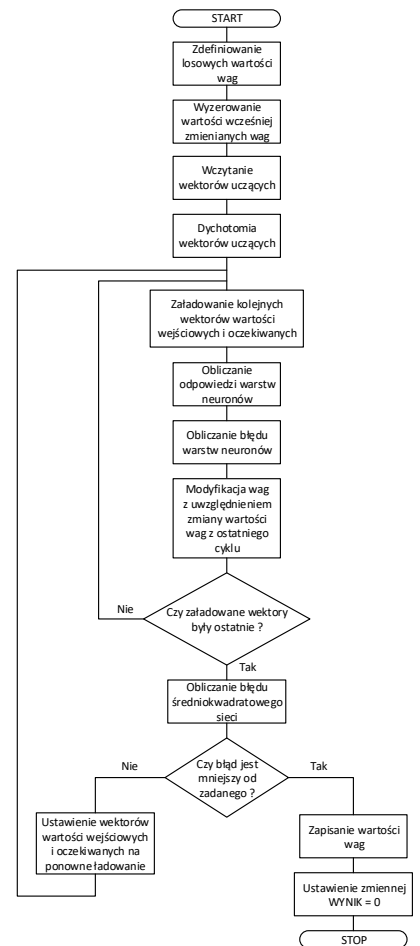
START

Zdefiniowanie losowych wartości wag

Wyzerowanie wartości wcześniej zmienianych wag

Wczytanie wektorów uczących

Dychotomia wektorów uczących

Załadowanie kolejnych wektorów wartości wejściowych i oczekiwanych

Obliczanie odpowiedzi warstw neuronów

Obliczanie błędu warstw neuronów

Modyfikacja wag z uwzględnieniem zmiany wartości wag z ostatniego cyklu

Nie

Czy załadowane wektory były ostatnie ?

Tak

Obliczanie błędu średniokwadratowego sieci

Nie

Czy błąd jest mniejszy od zadanego ?

Tak

Ustawienie wektorów wartości wejściowych i oczekiwanych na ponowne ładowanie

Zapisanie wartości wag

Ustawienie zmiennej WYNIK = 0

STOP